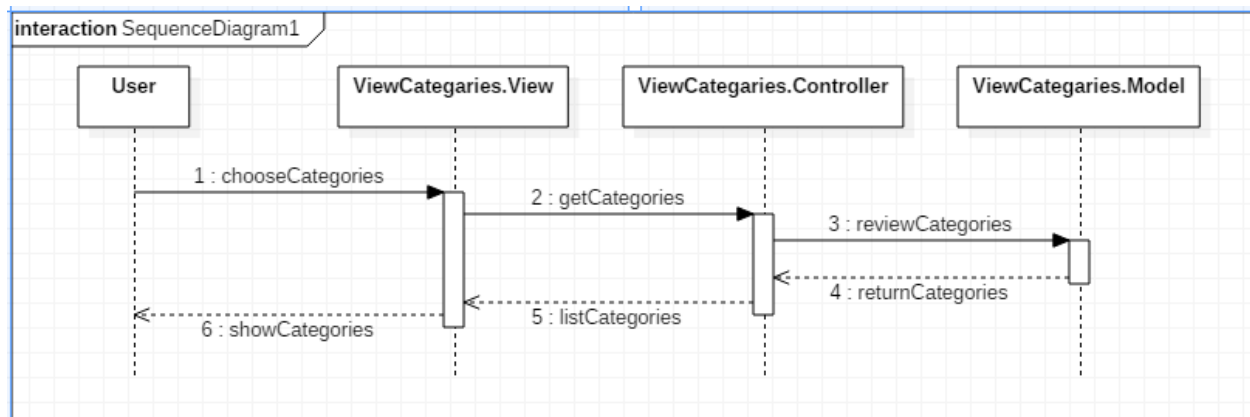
interaction SequenceDiagram1

User

ViewCategaries.View

ViewCategaries.Controller

ViewCategaries.Model

1 : chooseCategories

2 : getCategories

3 : reviewCategories

4 : returnCategories

5 : listCategories

6 : showCategories